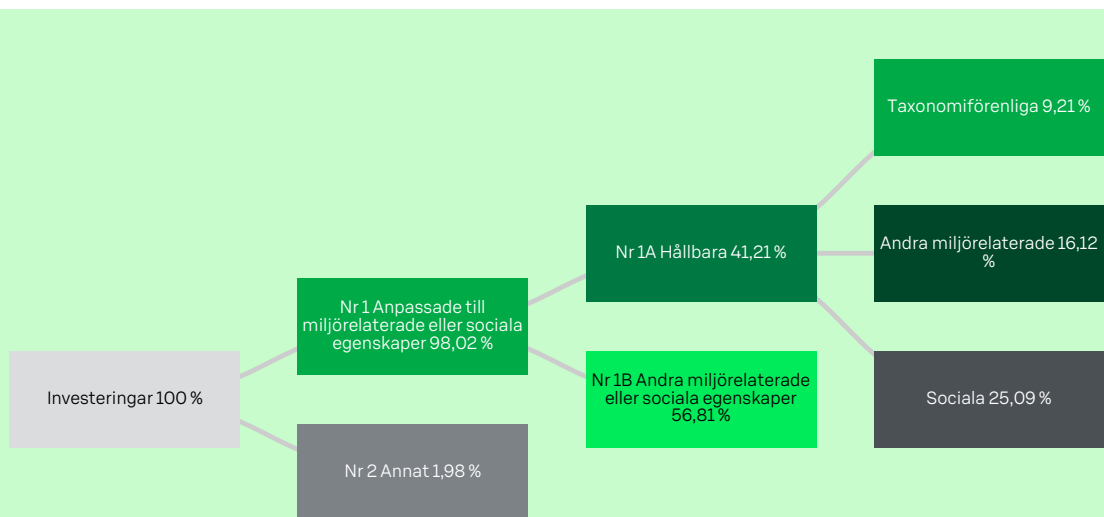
Investeringar 100 %

Nr 1 Anpassade till miljörelaterade eller sociala egenskaper 98,02 %

Nr 2 Annat 1,98 %

Nr 1A Hållbara 41,21 %

Nr 1B Andra miljörelaterade eller sociala egenskaper 56,81 %

Taxonomiförenliga 9,21 %

Andra miljörelaterade 16,12 %

Sociala 25,09 %